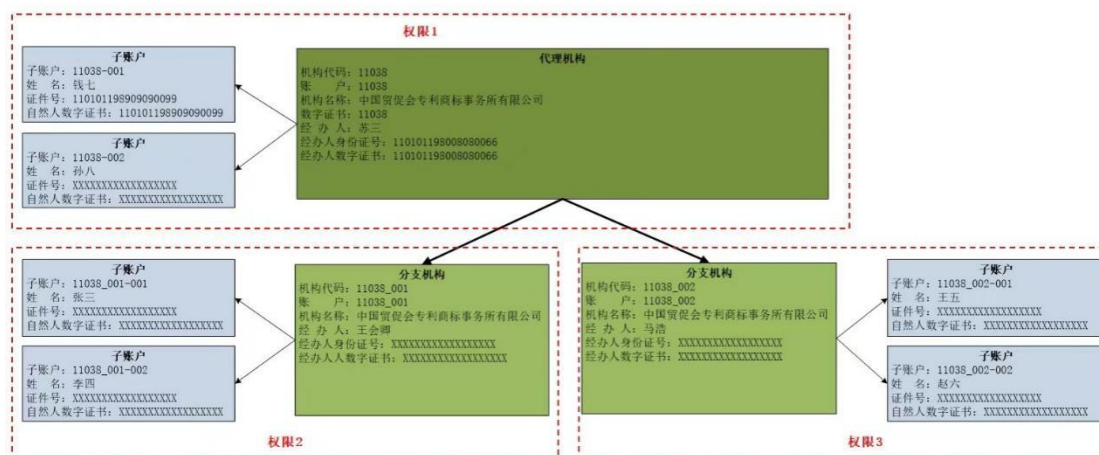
权限1

子账户
子账户：11038-001
姓　名：钱七
证件号：110101198909090099
自然人数字证书：110101198909090099

子账户
子账户：11038-002
姓　名：孙八
证件号：XXXXXXXXXXXXXXXXXX
自然人数字证书：XXXXXXXXXXXXXXXXXX

代理机构
机构代码：11038
账　　户：11038
机构名称：中国贸促会专利商标事务所有限公司
数字证书：11038
经 办 人：苏三
经办人身份证号：110101198008080066
经办人数字证书：110101198008080066

子账户
子账户：11038_001-001
姓　名：张三
证件号：XXXXXXXXXXXXXXXXXX
自然人数字证书：XXXXXXXXXXXXXXXXXX

子账户
子账户：11038_001-002
姓　名：李四
证件号：XXXXXXXXXXXXXXXXXX
自然人数字证书：XXXXXXXXXXXXXXXXXX

分支机构
机构代码：11038_001
账　　户：11038_001
机构名称：中国贸促会专利商标事务所有限公司
经 办 人：王会卿
经办人身份证号：XXXXXXXXXXXXXXXXXX
经办人人数字证书：XXXXXXXXXXXXXXXXXX

权限2

分支机构
机构代码：11038_002
账　　户：11038_002
机构名称：中国贸促会专利商标事务所有限公司
经 办 人：马浩
经办人身份证号：XXXXXXXXXXXXXXXXXX
经办人人数字证书：XXXXXXXXXXXXXXXXXX

子账户
子账户：11038_002-001
姓　名：王五
证件号：XXXXXXXXXXXXXXXXXX
自然人数字证书：XXXXXXXXXXXXXXXXXX

子账户
子账户：11038_002-002
姓　名：赵六
证件号：XXXXXXXXXXXXXXXXXX
自然人数字证书：XXXXXXXXXXXXXXXXXX

权限3